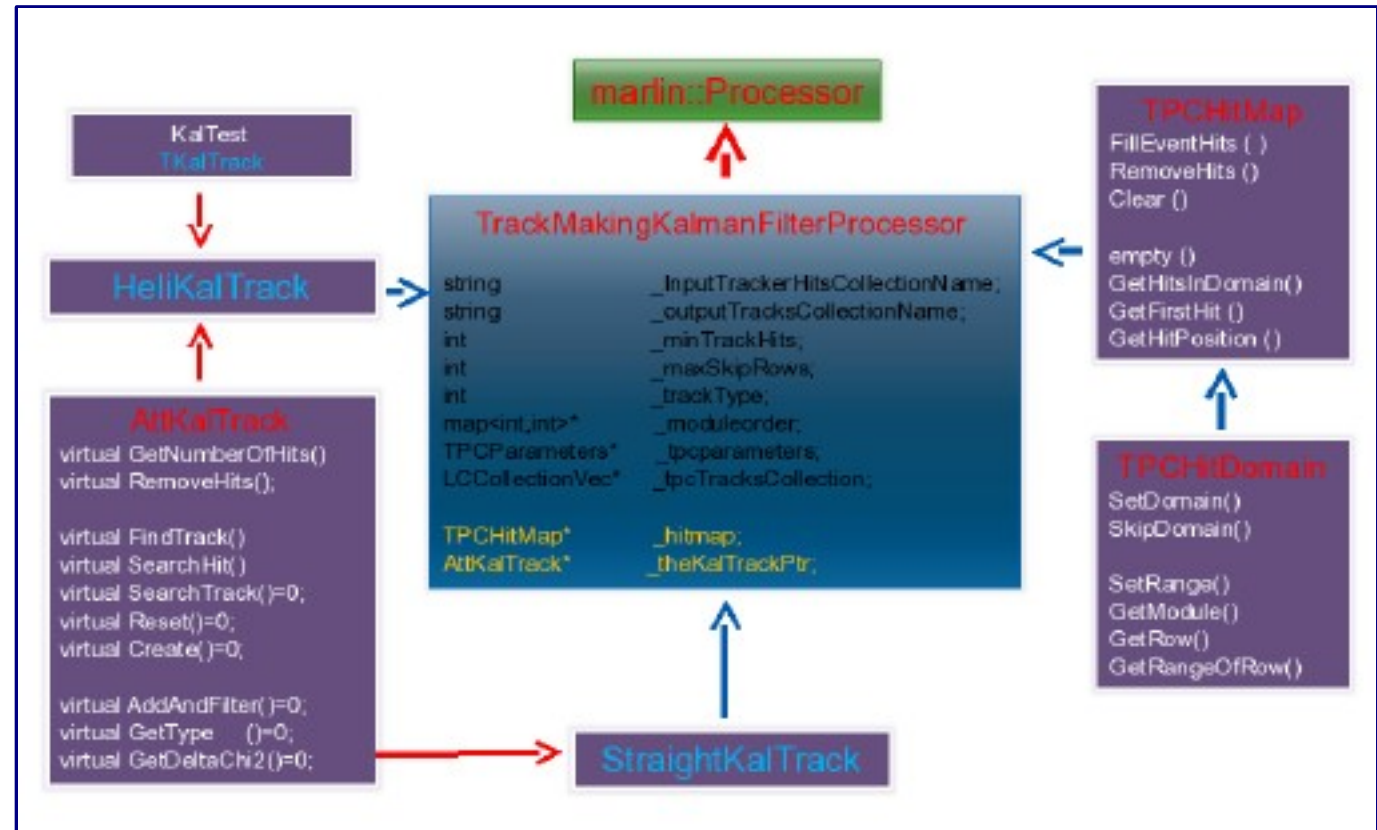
marlin::Processor

KalTest
TKalTrack

HeliKalTrack

AttKalTrack
virtual GetNumberOfHits()
virtual RemoveHits();

virtual FindTrack()
virtual SearchHit()
virtual SearchTrack()=0;
virtual Reset()=0;
virtual Create()=0;

virtual AddAndFilter()=0;
virtual GetType ()=0;
virtual GetDeltaChi2()=0;

TrackMakingKalmanFilterProcessor

| | |
|---|---|
| string | _InputTrackerHitsCollectionName; |
| string | _outputTracksCollectionName; |
| int | _minTrackHits; |
| int | _maxSkipRows; |
| int | _trackType; |
| map<int,int>* | _moduleorder; |
| TPCParameters* | _tpcparameters; |
| LCCollectionVec* | _tpcTracksCollection; |
| TPCHitMap* | _hitmap; |
| AttKalTrack* | _theKalTrackPtr; |

StraightKalTrack

TPCHitMap
FillEventHits ( )
RemoveHits ()
Clear ()

empty ()
GetHitsInDomain()
GetFirstHit ()
GetHitPosition ()

TPCHitDomain
SetDomain()
SkipDomain()

SetRange()
GetModule()
GetRow()
GetRangeOfRow()